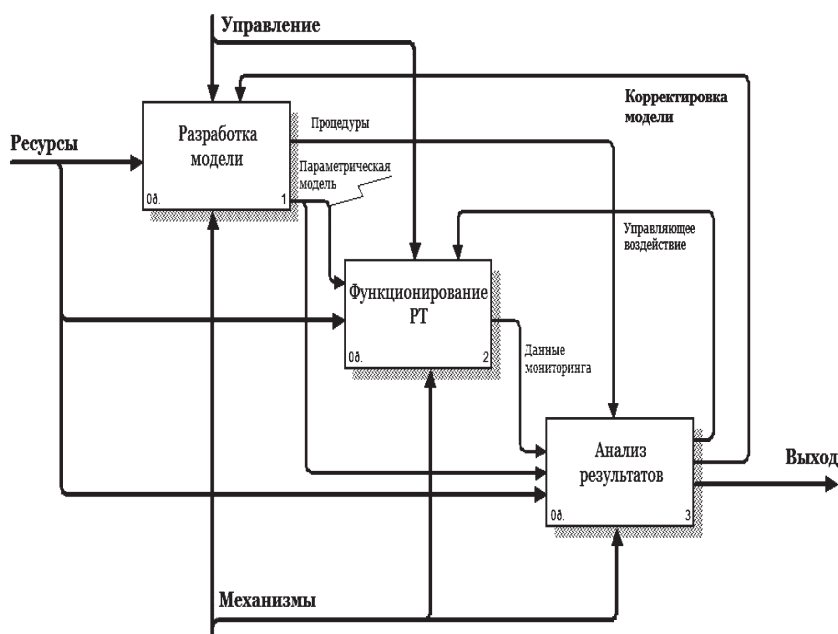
Управление

Корректировка модели

Ресурсы

Разработка модели

0д. 1

Процедуры

Параметрическая модель

Управляющее воздействие

Функционирование РТ

0д. 2

Данные мониторинга

Анализ результатов

0д. 3

Выход

Механизмы